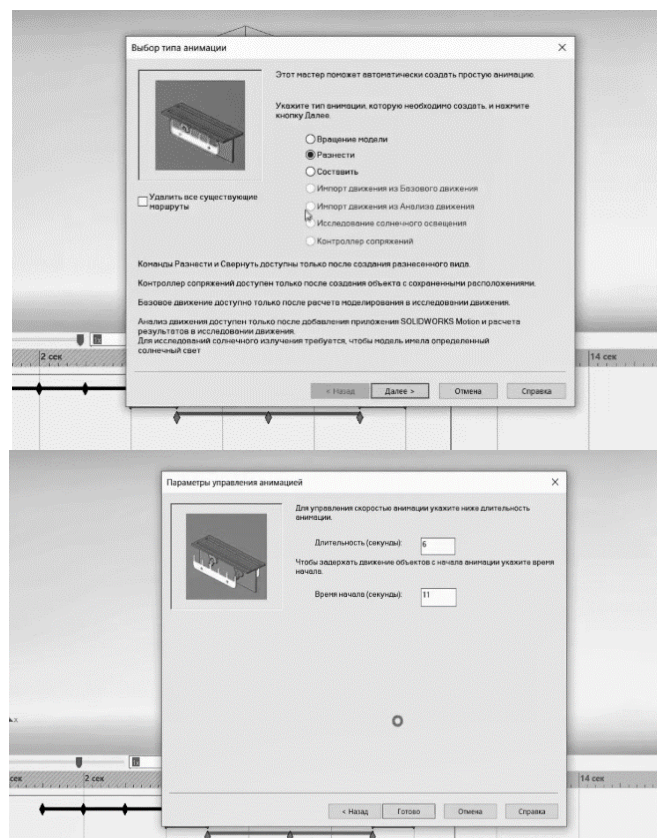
Выбор типа анимации

Этот мастер поможет автоматически создать простую анимацию.

Укажите тип анимации, которую необходимо создать, и нажмите кнопку Далее.

Вращение модели
Разнести
Составить
Импорт движения из Базового движения
Импорт движения из Анализа движения
Исследование солнечного освещения
Контроллер сопряжений

Удалить все существующие маршруты

Команды Разнести и Свернуть доступны только после создания разнесенного вида.

Контроллер сопряжений доступен только после создания объекта с сохраненными расположениями.

Базовое движение доступно только после расчета моделирования в исследовании движения.

Анализ движения доступен только после добавления приложения SOLIDWORKS Motion и расчета результатов в исследовании движения.
Для исследований солнечного излучения требуется, чтобы модель имела определенный солнечный свет

< Назад | Далее > | Отмена | Справка

2 сек
14 сек

Параметры управления анимацией

Для управления скоростью анимации укажите ниже длительность анимации.

Длительность (секунды): 6

Чтобы задержать движение объектов с начала анимации укажите время начала.

Время начала (секунды): 11

< Назад | Готово | Отмена | Справка

сек
2 сек
14 сек